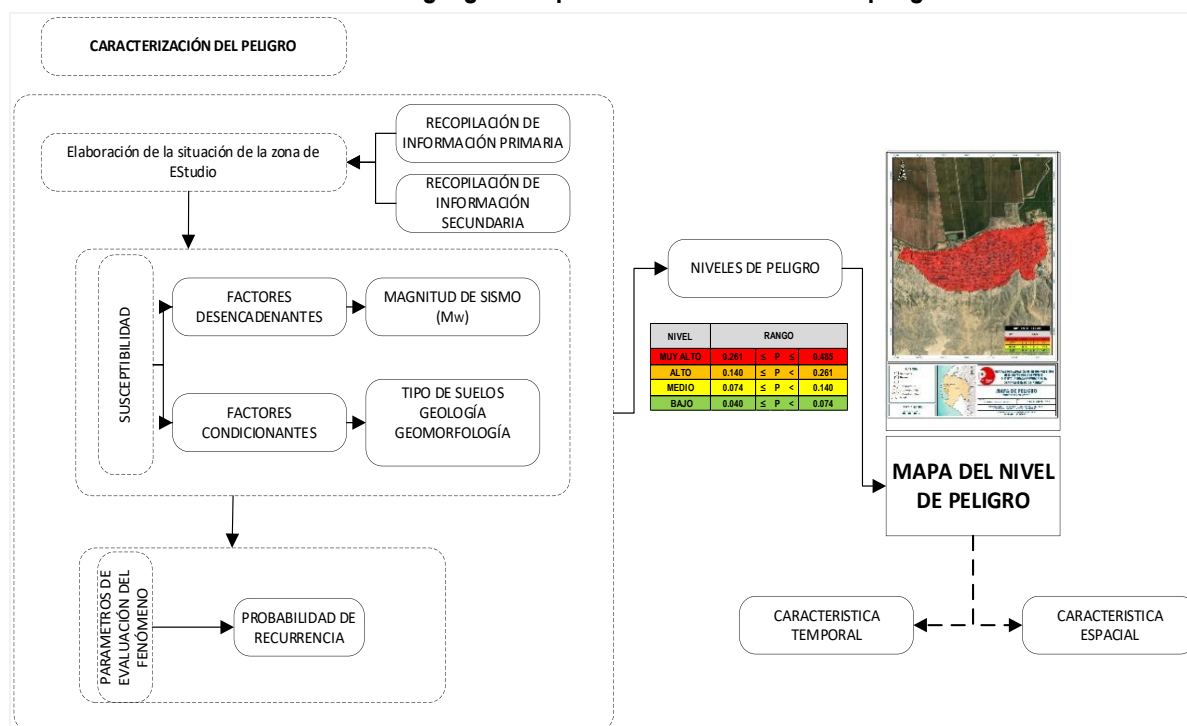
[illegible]

CARACTERIZACIÓN DEL PELIGRO

Elaboración de la situación de la zona de EStudio

RECOPILACIÓN DE INFORMACIÓN PRIMARIA

RECOPILACIÓN DE INFORMACIÓN SECUNDARIA

SUSCEPTIBILIDAD

FACTORES DESENCADENANTES

MAGNITUD DE SISMO (Mw)

FACTORES CONDICIONANTES

TIPO DE SUELOS GEOLOGÍA GEOMORFOLOGÍA

PARAMETROS DE EVALUACIÓN DEL FENÓMENO

PROBABILIDAD DE RECURRENCIA

NIVELES DE PELIGRO

| NIVEL | RANGO | | | | |
|---|---|---|---|---|---|
| MUY ALTO | 0.261 | ≤ | P | ≤ | 0.485 |
| ALTO | 0.140 | ≤ | P | < | 0.261 |
| MEDIO | 0.074 | ≤ | P | < | 0.140 |
| BAJO | 0.040 | ≤ | P | < | 0.074 |

MAPA DEL NIVEL DE PELIGRO

CARACTERISTICA TEMPORAL

CARACTERISTICA ESPACIAL